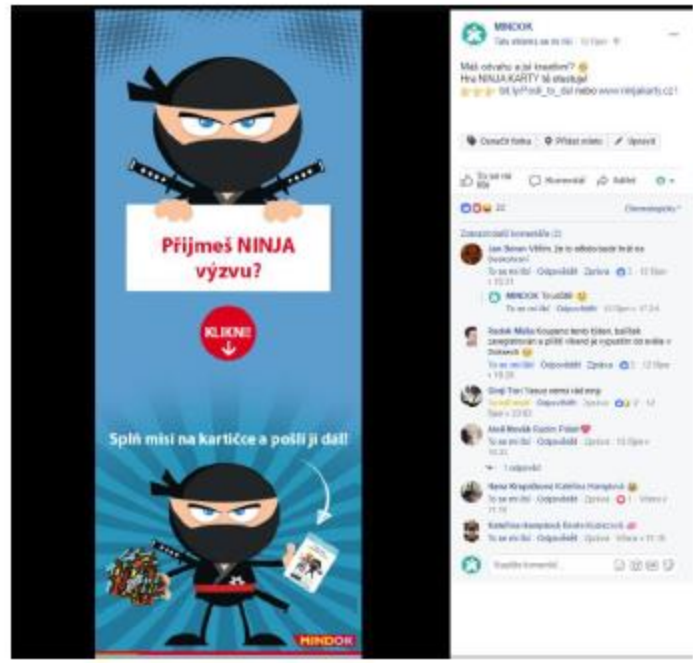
Přijmeš NINJA výzvu?

KLIKNI!

Splň misi na kartičce a pošli ji dál!

MINDOK

MINDOK
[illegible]

Máš odvahu a jsi kreativní?
Hra NINJA KARTY tě otestuje!
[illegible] www.ninjakarty.cz

Označit fotku | Přidat místo | Upravit

To se mi líbí | Komentář | Sdílet

22

Zobrazit další komentáře

Jan Beran Vilím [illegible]
To se mi líbí · Odpovědět · Zpráva · 2 · 12 října

MINDOK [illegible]
To se mi líbí · Odpovědět · 12 října

Radek Mička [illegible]
To se mi líbí · Odpovědět · Zpráva · 2 · 12 října

Ondřej Tran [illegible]
To se mi líbí · Odpovědět · Zpráva · 2

Aleš Nováček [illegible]
To se mi líbí · Odpovědět · Zpráva · 13 října

1 odpověď

Hana Krupičková Kateřina Hampková
To se mi líbí · Odpovědět · Zpráva · 1 · Včera v 11:16

Kateřina Hampková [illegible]
To se mi líbí · Odpovědět · Zpráva · Včera v 11:36

Napište komentář...